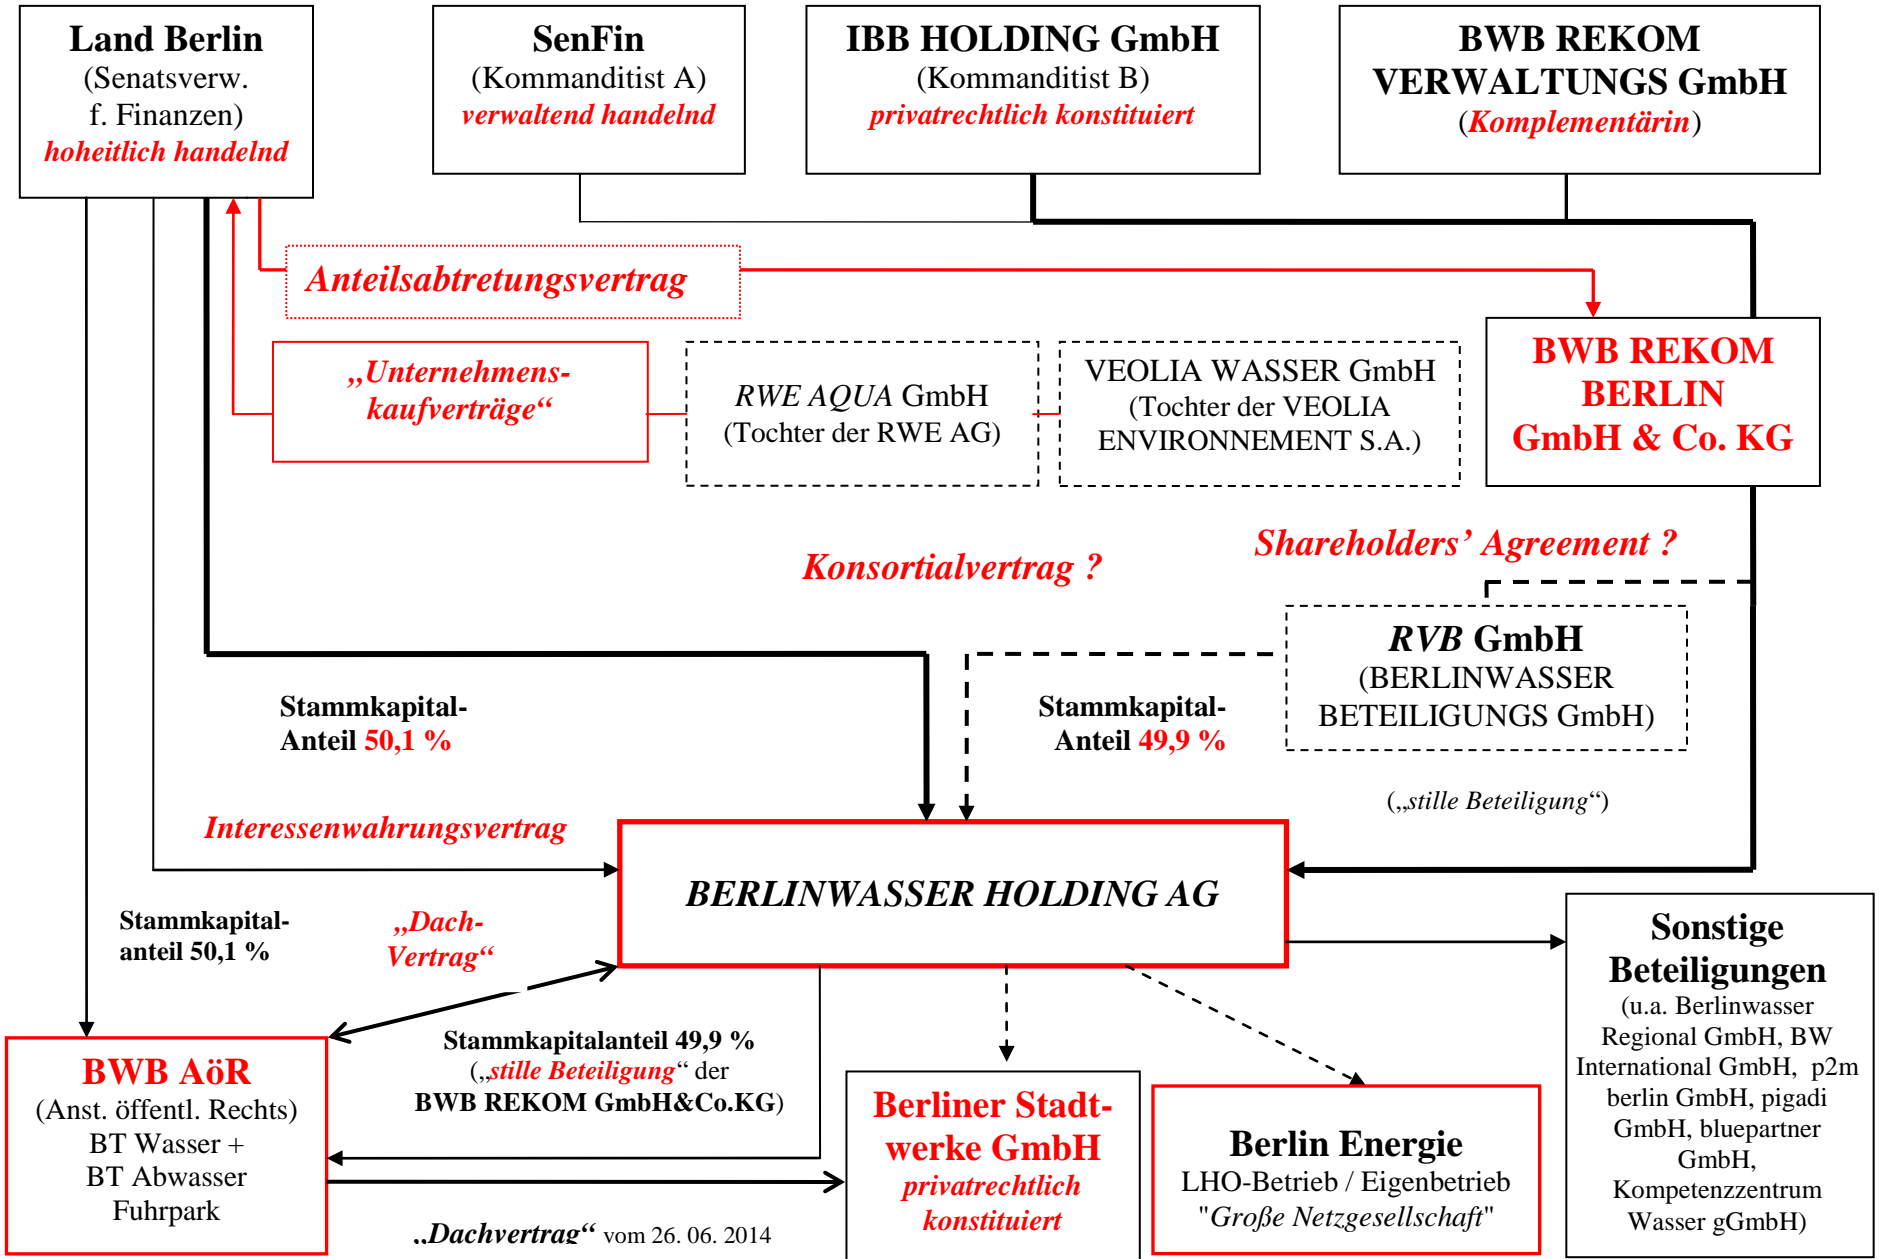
Land Berlin
(Senatsverw. f. Finanzen)
hoheitlich handelnd

SenFin
(Kommanditist A)
verwaltend handelnd

IBB HOLDING GmbH
(Kommanditist B)
privatrechtlich konstituiert

BWB REKOM VERWALTUNGS GmbH
(Komplementärin)

Anteilsabtretungsvertrag

„Unternehmenskaufverträge“

RWE AQUA GmbH
(Tochter der RWE AG)

VEOLIA WASSER GmbH
(Tochter der VEOLIA ENVIRONNEMENT S.A.)

BWB REKOM BERLIN GmbH & Co. KG

Shareholders’ Agreement ?

Konsortialvertrag ?

RVB GmbH
(BERLINWASSER BETEILIGUNGS GmbH)

Stammkapital-Anteil 50,1 %

Stammkapital-Anteil 49,9 %

(„stille Beteiligung“)

Interessenwahrungsvertrag

BERLINWASSER HOLDING AG

Stammkapital-anteil 50,1 %

„Dach-Vertrag“

Sonstige Beteiligungen
(u.a. Berlinwasser Regional GmbH, BW International GmbH, p2m berlin GmbH, pigadi GmbH, bluepartner GmbH, Kompetenzzentrum Wasser gGmbH)

Stammkapitalanteil 49,9 %
(„stille Beteiligung“ der BWB REKOM GmbH&Co.KG)

BWB AöR
(Anst. öffentl. Rechts)
BT Wasser +
BT Abwasser
Fuhrpark

Berliner Stadtwerke GmbH
privatrechtlich konstituiert

Berlin Energie
LHO-Betrieb / Eigenbetrieb
"Große Netzgesellschaft"

„Dachvertrag“ vom 26. 06. 2014